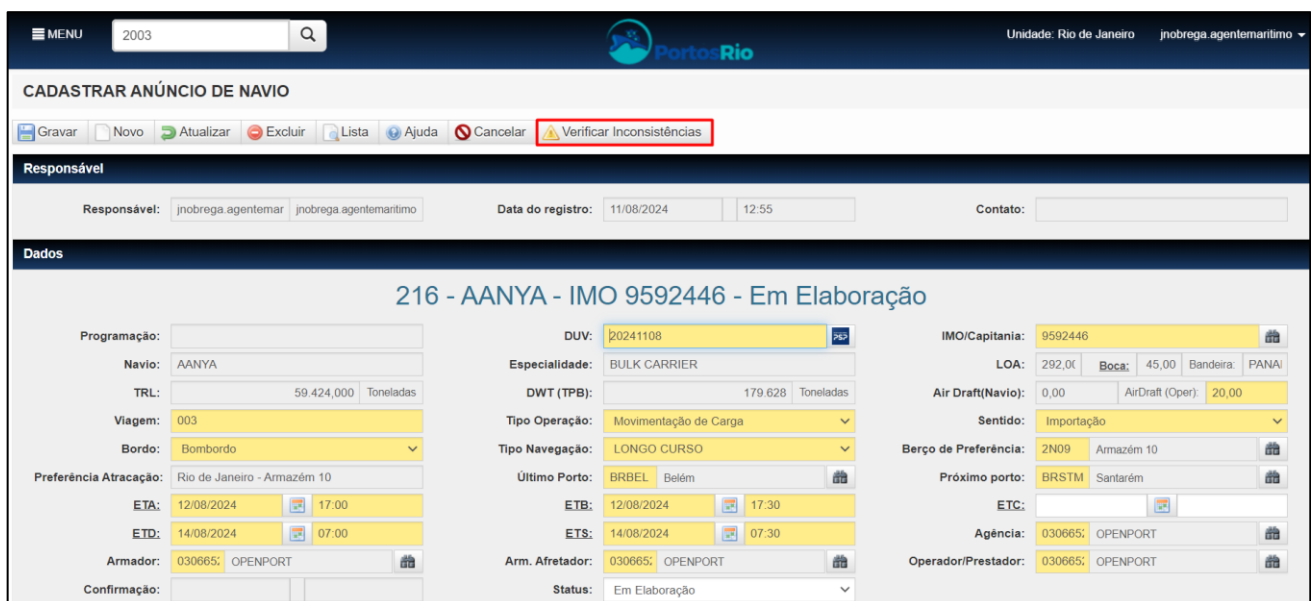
MENU 2003

PortosRio

Unidade: Rio de Janeiro jnobrega.agentemaritimo

CADASTRAR ANÚNCIO DE NAVIO

Gravar Novo Atualizar Excluir Lista Ajuda Cancelar Verificar Inconsistências

Responsável

Responsável: jnobrega.agentemar jnobrega.agentemaritimo Data do registro: 11/08/2024 12:55 Contato:

Dados

216 - AANYA - IMO 9592446 - Em Elaboração

Programação:
Navio: AANYA
TRL: 59.424,000 Toneladas
Viagem: 003
Bordo: Bombordo
Preferência Atracação: Rio de Janeiro - Armazém 10
ETA: 12/08/2024 17:00
ETD: 14/08/2024 07:00
Armador: 030665: OPENPORT
Confirmação:

DUV: 20241108
Especialidade: BULK CARRIER
DWT (TPB): 179.628 Toneladas
Tipo Operação: Movimentação de Carga
Tipo Navegação: LONGO CURSO
Último Porto: BRBEL Belém
ETB: 12/08/2024 17:30
ETS: 14/08/2024 07:30
Arm. Afretador: 030665: OPENPORT
Status: Em Elaboração

IMO/Capitania: 9592446
LOA: 292,0( Boca: 45,00 Bandeira: PANAI
Air Draft(Navio): 0,00 AirDraft (Oper): 20,00
Sentido: Importação
Berço de Preferência: 2N09 Armazém 10
Próximo porto: BRSTM Santarém
ETC:
Agência: 030665: OPENPORT
Operador/Prestador: 030665: OPENPORT